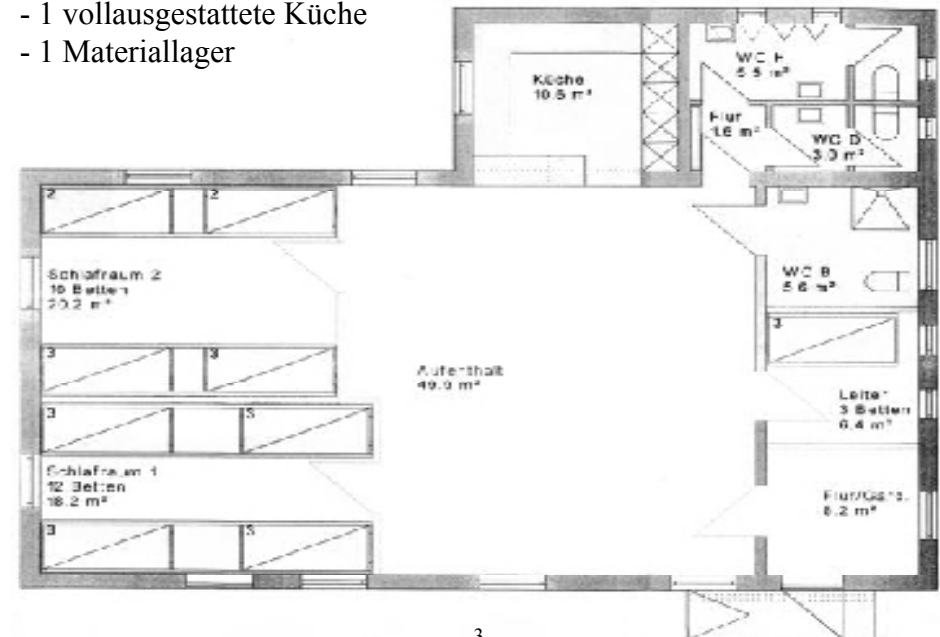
- 1 vollausgestattete Küche
- 1 Materiallager

Küche
10.5 m²

WC H
5.5 m²

Flur
1.6 m²

WC D
3.0 m²

2

2

Schlafraum 2
10 Betten
20.2 m²

WC B
5.6 m²

3

3

3

Aufenthalt
49.9 m²

3

3

Leiter
3 Betten
6.4 m²

Schlafraum 1
12 Betten
18.2 m²

Flur/Gard.
8.2 m²

3

3

3